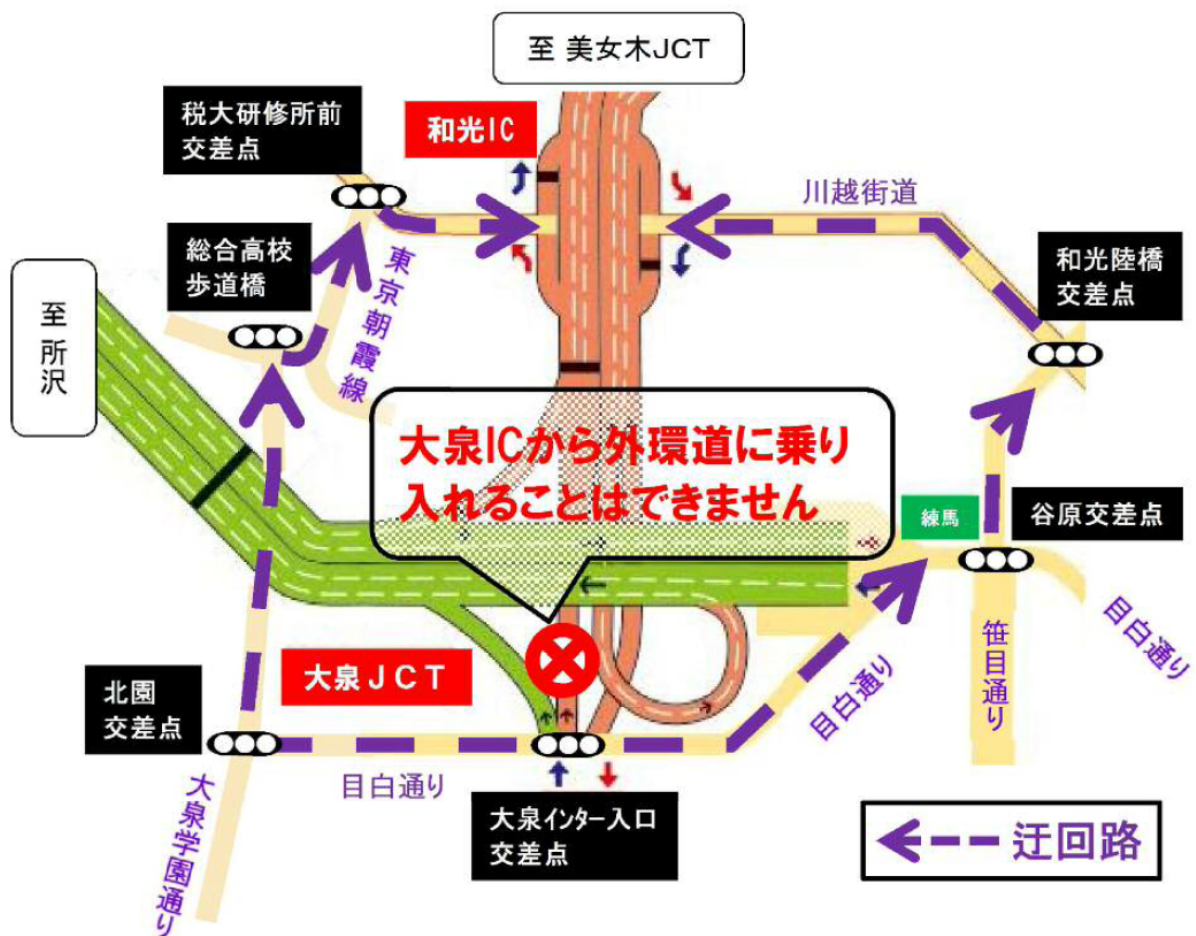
至 美女木JCT

税大研修所前交差点

和光IC

川越街道

総合高校歩道橋

東京朝霞線

和光陸橋交差点

至所沢

大泉ICから外環道に乗り入れることはできません

練馬

谷原交差点

笹目通り

目白通り

目白通り

大泉ＪＣＴ

北園交差点

目白通り

大泉インター入口交差点

大泉学園通り

迂回路